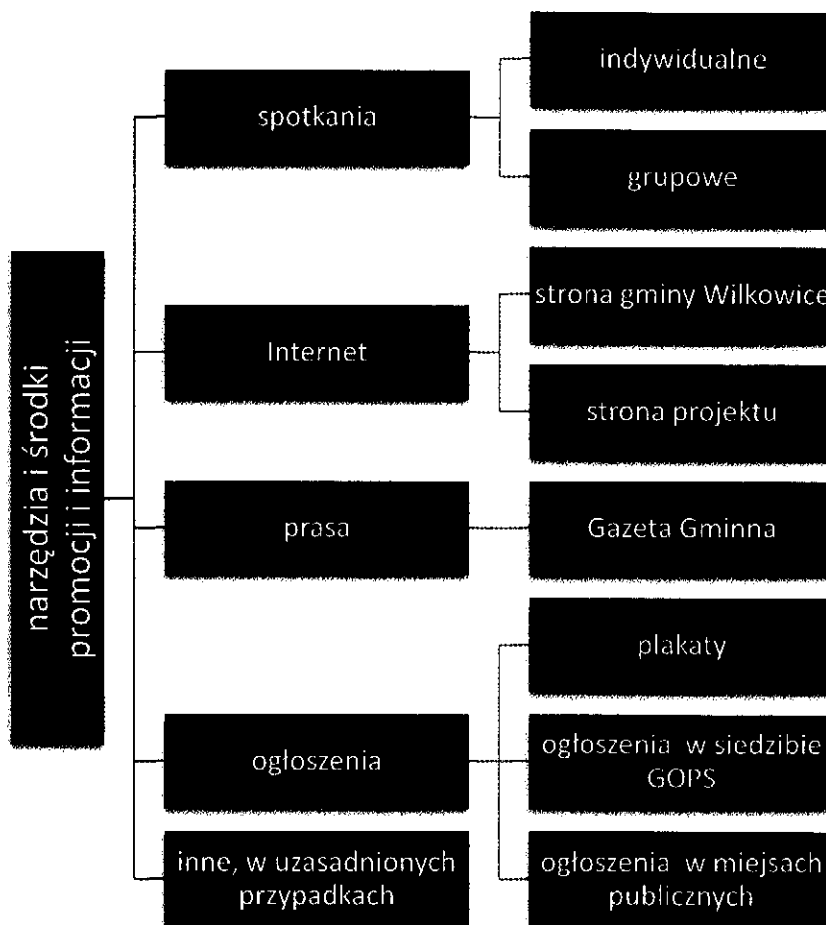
narzędzia i środki promocji i informacji

spotkania

indywidualne

grupowe

Internet

strona gminy Wilkowice

strona projektu

prasa

Gazeta Gminna

ogłoszenia

plakaty

ogłoszenia w siedzibie GOPS

ogłoszenia w miejsach publicznych

inne, w uzasadnionych przypadkach